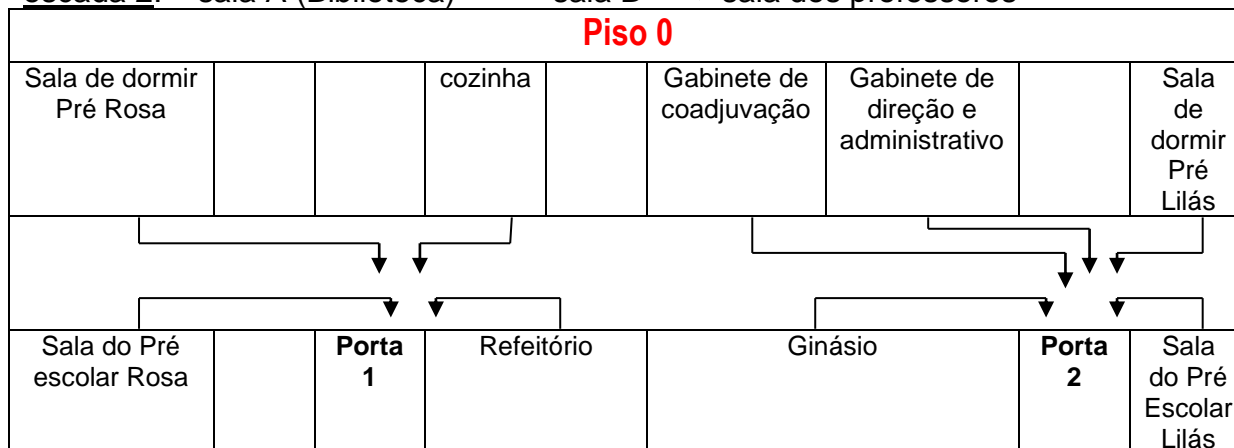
Escada 2: sala A (Biblioteca) sala B sala dos professores

| Piso 0 | | | | | | | | |
|---|---|---|---|---|---|---|---|---|
| Sala de dormir Pré Rosa | | | cozinha | | Gabinete de coadjuvação | Gabinete de direção e administrativo | | Sala de dormir Pré Lilás |

| Sala do Pré escolar Rosa | | **Porta 1** | Refeitório | Ginásio | **Porta 2** | Sala do Pré Escolar Lilás |
|---|---|---|---|---|---|---|